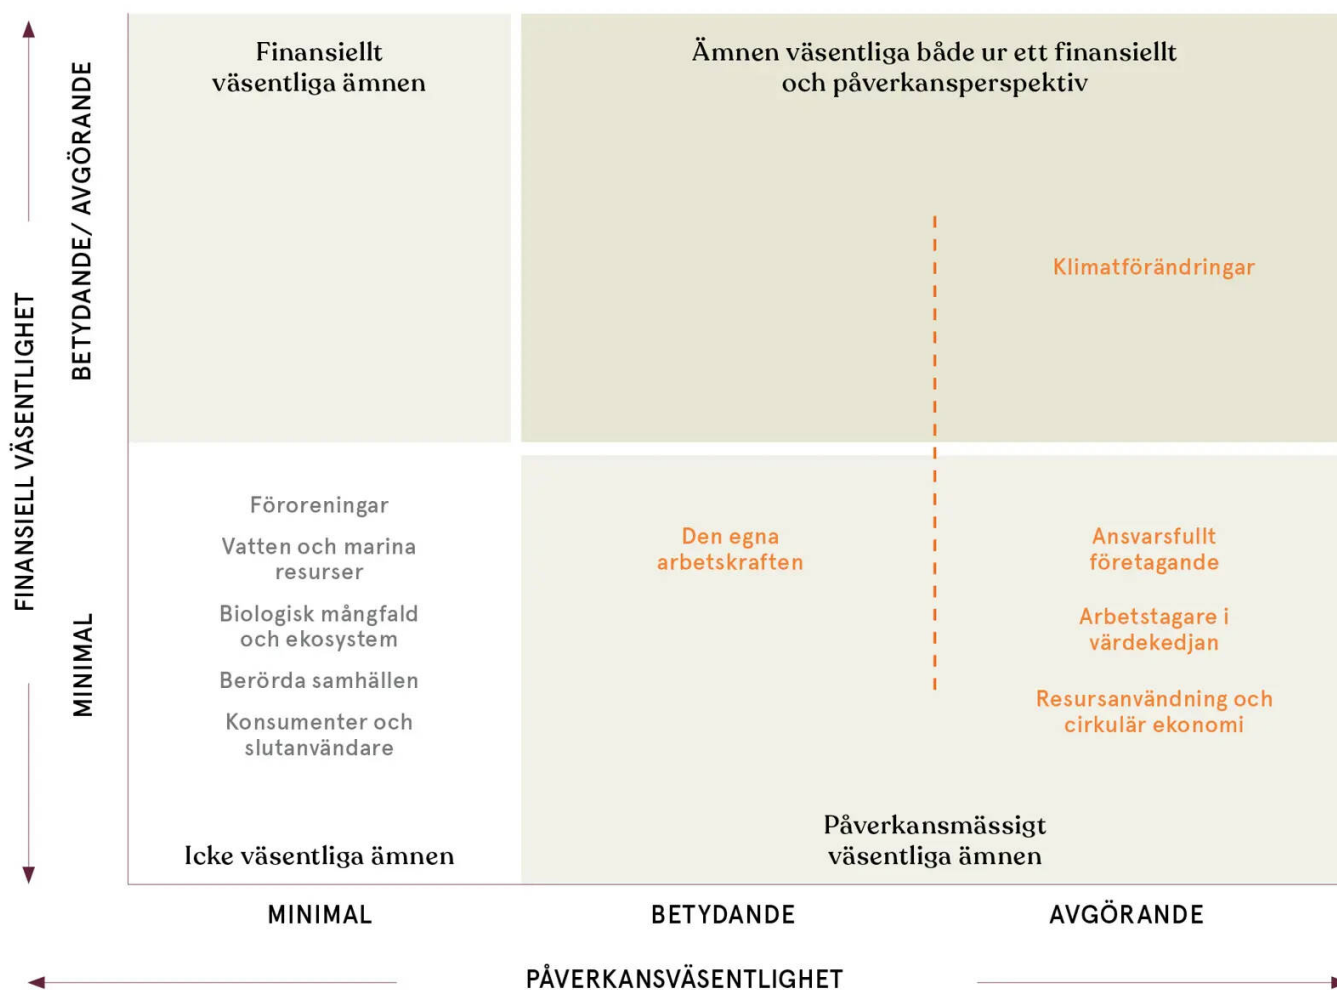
FINANSIELL VÄSENTLIGHET

BETYDANDE/ AVGÖRANDE

MINIMAL

Finansiellt väsentliga ämnen

Ämnen väsentliga både ur ett finansiellt och påverkansperspektiv

Klimatförändringar

Föroreningar

Vatten och marina resurser

Biologisk mångfald och ekosystem

Berörda samhällen

Konsumenter och slutanvändare

Icke väsentliga ämnen

Den egna arbetskraften

Ansvarsfullt företagande

Arbetstagare i värdekedjan

Resursanvändning och cirkulär ekonomi

Påverkansmässigt väsentliga ämnen

MINIMAL

BETYDANDE

AVGÖRANDE

PÅVERKANSVÄSENTLIGHET